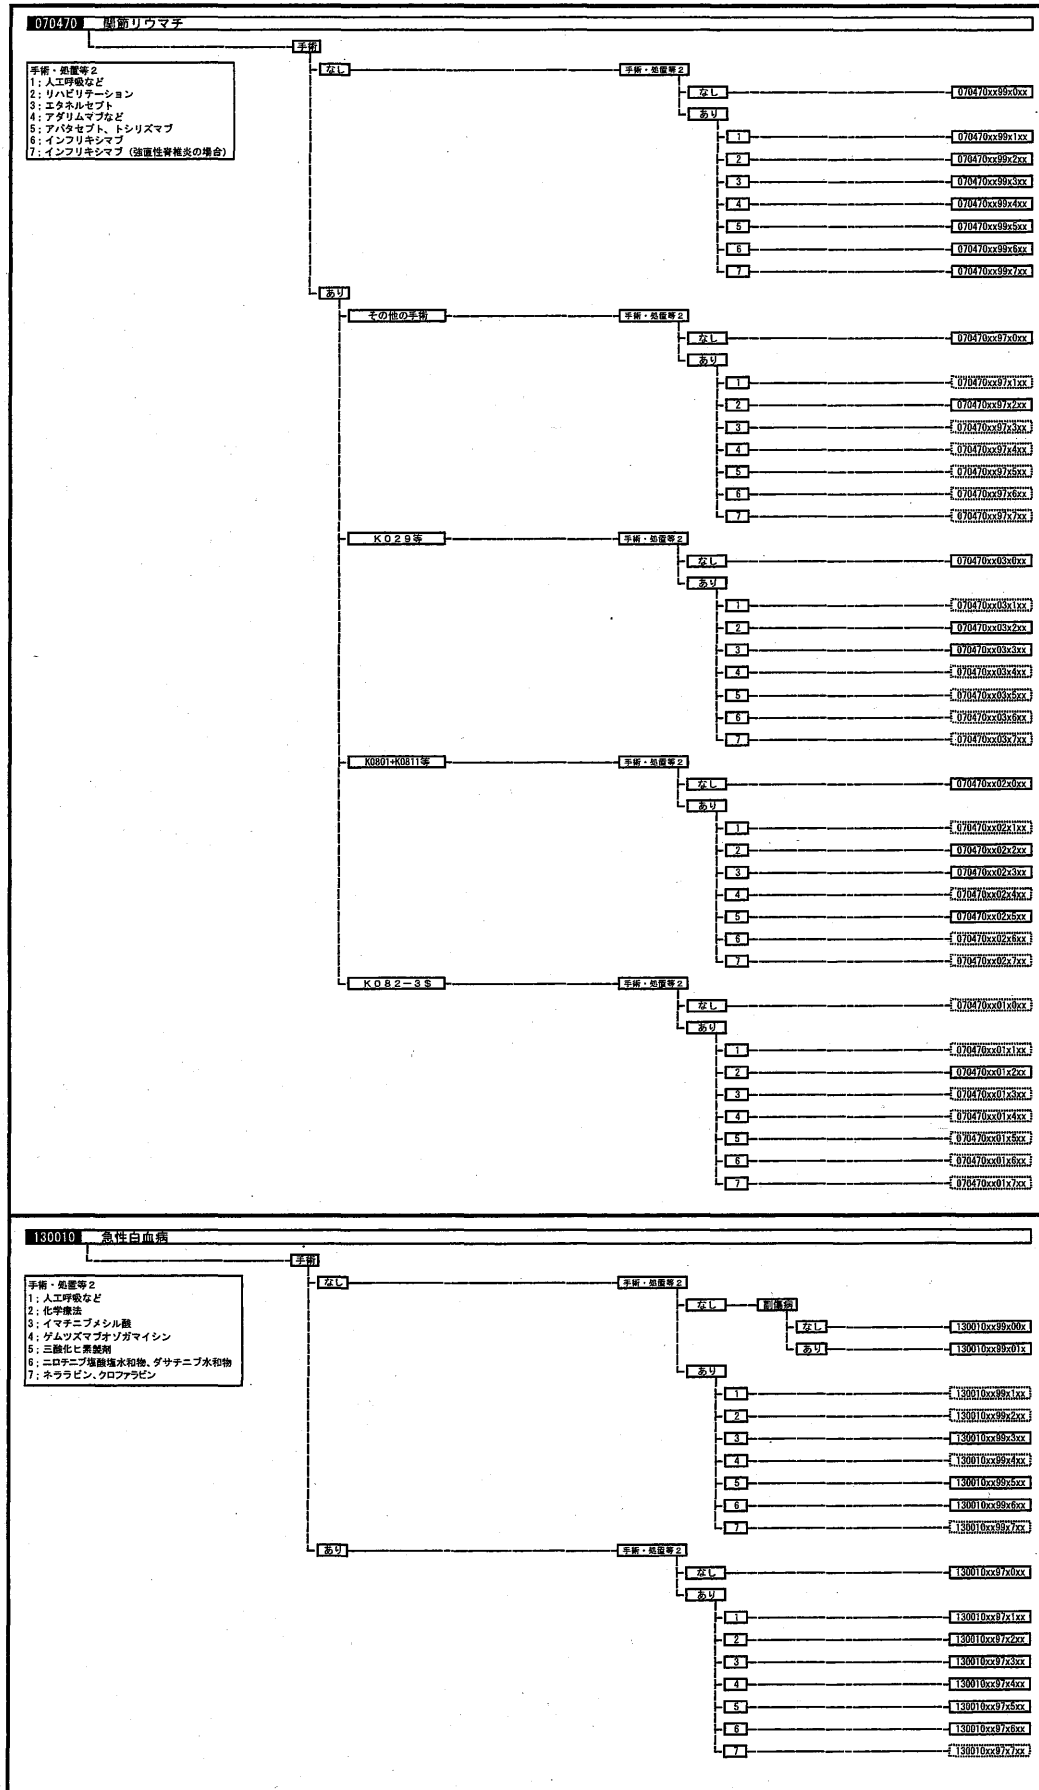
070470 関節リウマチ

手術・処置等2
1；人工呼吸など
2；リハビリテーション
3；エタネルセプト
4；アダリムマブなど
5；アバタセプト、トシリズマブ
6；インフリキシマブ
7；インフリキシマブ（強直性脊椎炎の場合）

手術
なし
手術・処置等2
なし
070470xx99x0xx
あり
1
070470xx99x1xx
2
070470xx99x2xx
3
070470xx99x3xx
4
070470xx99x4xx
5
070470xx99x5xx
6
070470xx99x6xx
7
070470xx99x7xx
あり
その他の手術
手術・処置等2
なし
070470xx97x0xx
あり
1
070470xx97x1xx
2
070470xx97x2xx
3
070470xx97x3xx
4
070470xx97x4xx
5
070470xx97x5xx
6
070470xx97x6xx
7
070470xx97x7xx
K029等
手術・処置等2
なし
070470xx03x0xx
あり
1
070470xx03x1xx
2
070470xx03x2xx
3
070470xx03x3xx
4
070470xx03x4xx
5
070470xx03x5xx
6
070470xx03x6xx
7
070470xx03x7xx
K0801+K0811等
手術・処置等2
なし
070470xx02x0xx
あり
1
070470xx02x1xx
2
070470xx02x2xx
3
070470xx02x3xx
4
070470xx02x4xx
5
070470xx02x5xx
6
070470xx02x6xx
7
070470xx02x7xx
K082-3$
手術・処置等2
なし
070470xx01x0xx
あり
1
070470xx01x1xx
2
070470xx01x2xx
3
070470xx01x3xx
4
070470xx01x4xx
5
070470xx01x5xx
6
070470xx01x6xx
7
070470xx01x7xx

130010 急性白血病

手術・処置等2
1；人工呼吸など
2；化学療法
3；イマチニブメシル酸
4；ゲムツズマブオゾガマイシン
5；三酸化ヒ素製剤
6；ニロチニブ塩酸塩水和物、ダサチニブ水和物
7；ネララビン、クロファラビン

手術
なし
手術・処置等2
なし
副傷病
なし
130010xx99x00x
あり
130010xx99x01x
あり
1
130010xx99x1xx
2
130010xx99x2xx
3
130010xx99x3xx
4
130010xx99x4xx
5
130010xx99x5xx
6
130010xx99x6xx
7
130010xx99x7xx
あり
手術・処置等2
なし
130010xx97x0xx
あり
1
130010xx97x1xx
2
130010xx97x2xx
3
130010xx97x3xx
4
130010xx97x4xx
5
130010xx97x5xx
6
130010xx97x6xx
7
130010xx97x7xx